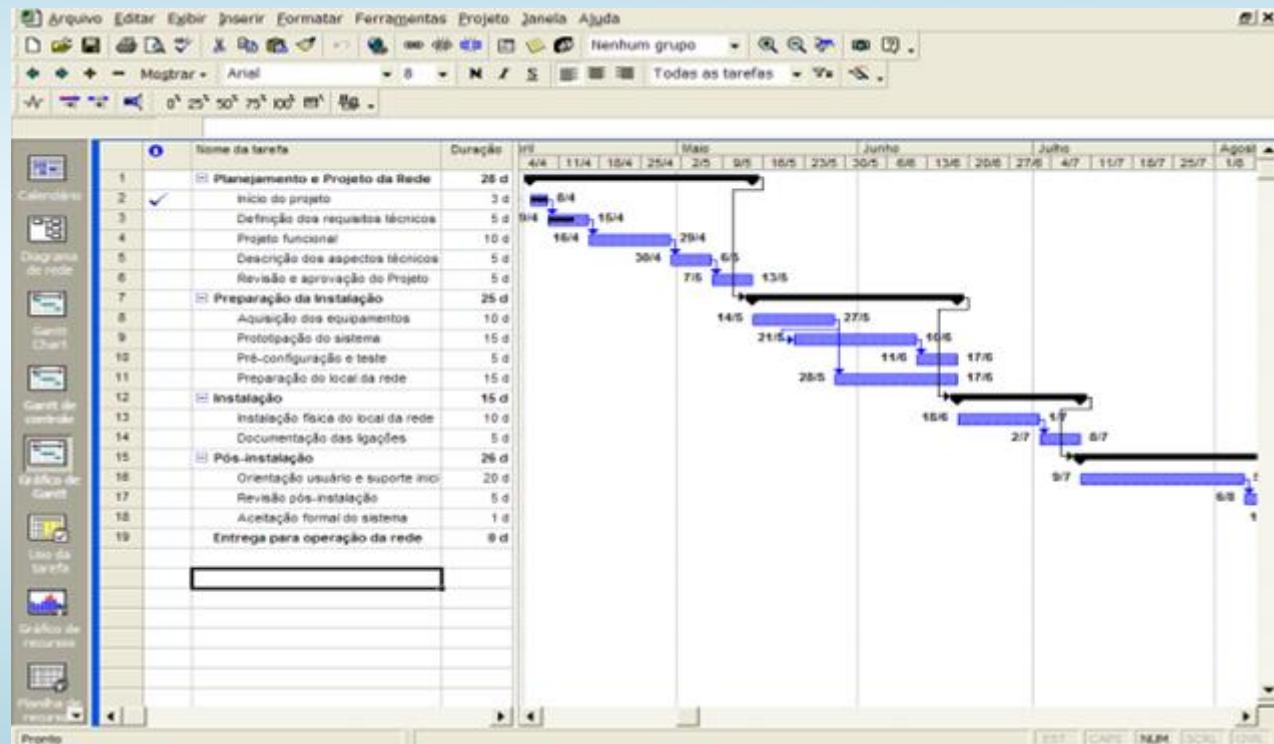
Arquivo Editar Exibir Inserir Formatar Ferramentas Projeto Janela Ajuda

Nenhum grupo

Mostrar Arial 8 N I S Todas as tarefas

0% 25% 50% 75% 100%

Calendário

Diagrama de rede

Gantt Chart

Gantt de controle

Gráfico de Gantt

Uso da tarefa

Gráfico de recursos

Planilha de recursos

| | | Nome da tarefa | Duração |
|---|---|---|---|
| 1 | | Planejamento e Projeto da Rede | 28 d |
| 2 | ✓ | Início do projeto | 3 d |
| 3 | | Definição dos requisitos técnicos | 5 d |
| 4 | | Projeto funcional | 10 d |
| 5 | | Descrição dos aspectos técnicos | 5 d |
| 6 | | Revisão e aprovação do Projeto | 5 d |
| 7 | | Preparação da Instalação | 25 d |
| 8 | | Aquisição dos equipamentos | 10 d |
| 9 | | Prototipação do sistema | 15 d |
| 10 | | Pré-configuração e teste | 5 d |
| 11 | | Preparação do local da rede | 15 d |
| 12 | | Instalação | 15 d |
| 13 | | Instalação física do local da rede | 10 d |
| 14 | | Documentação das ligações | 5 d |
| 15 | | Pós-instalação | 26 d |
| 16 | | Orientação usuário e suporte inici | 20 d |
| 17 | | Revisão pós-instalação | 5 d |
| 18 | | Aceitação formal do sistema | 1 d |
| 19 | | Entrega para operação da rede | 0 d |

Abril Maio Junho Julho Agost
4/4 11/4 18/4 25/4 2/5 9/5 16/5 23/5 30/5 6/6 13/6 20/6 27/6 4/7 11/7 18/7 25/7 1/8

6/4
9/4 15/4
16/4 29/4
30/4 6/5
7/5 13/5
14/5 27/5
21/5 10/6
11/6 17/6
28/5 17/6
18/6 1/7
2/7 8/7
9/7
6/8
1

Pronto
EXT CAPS NUM SCRL OVR